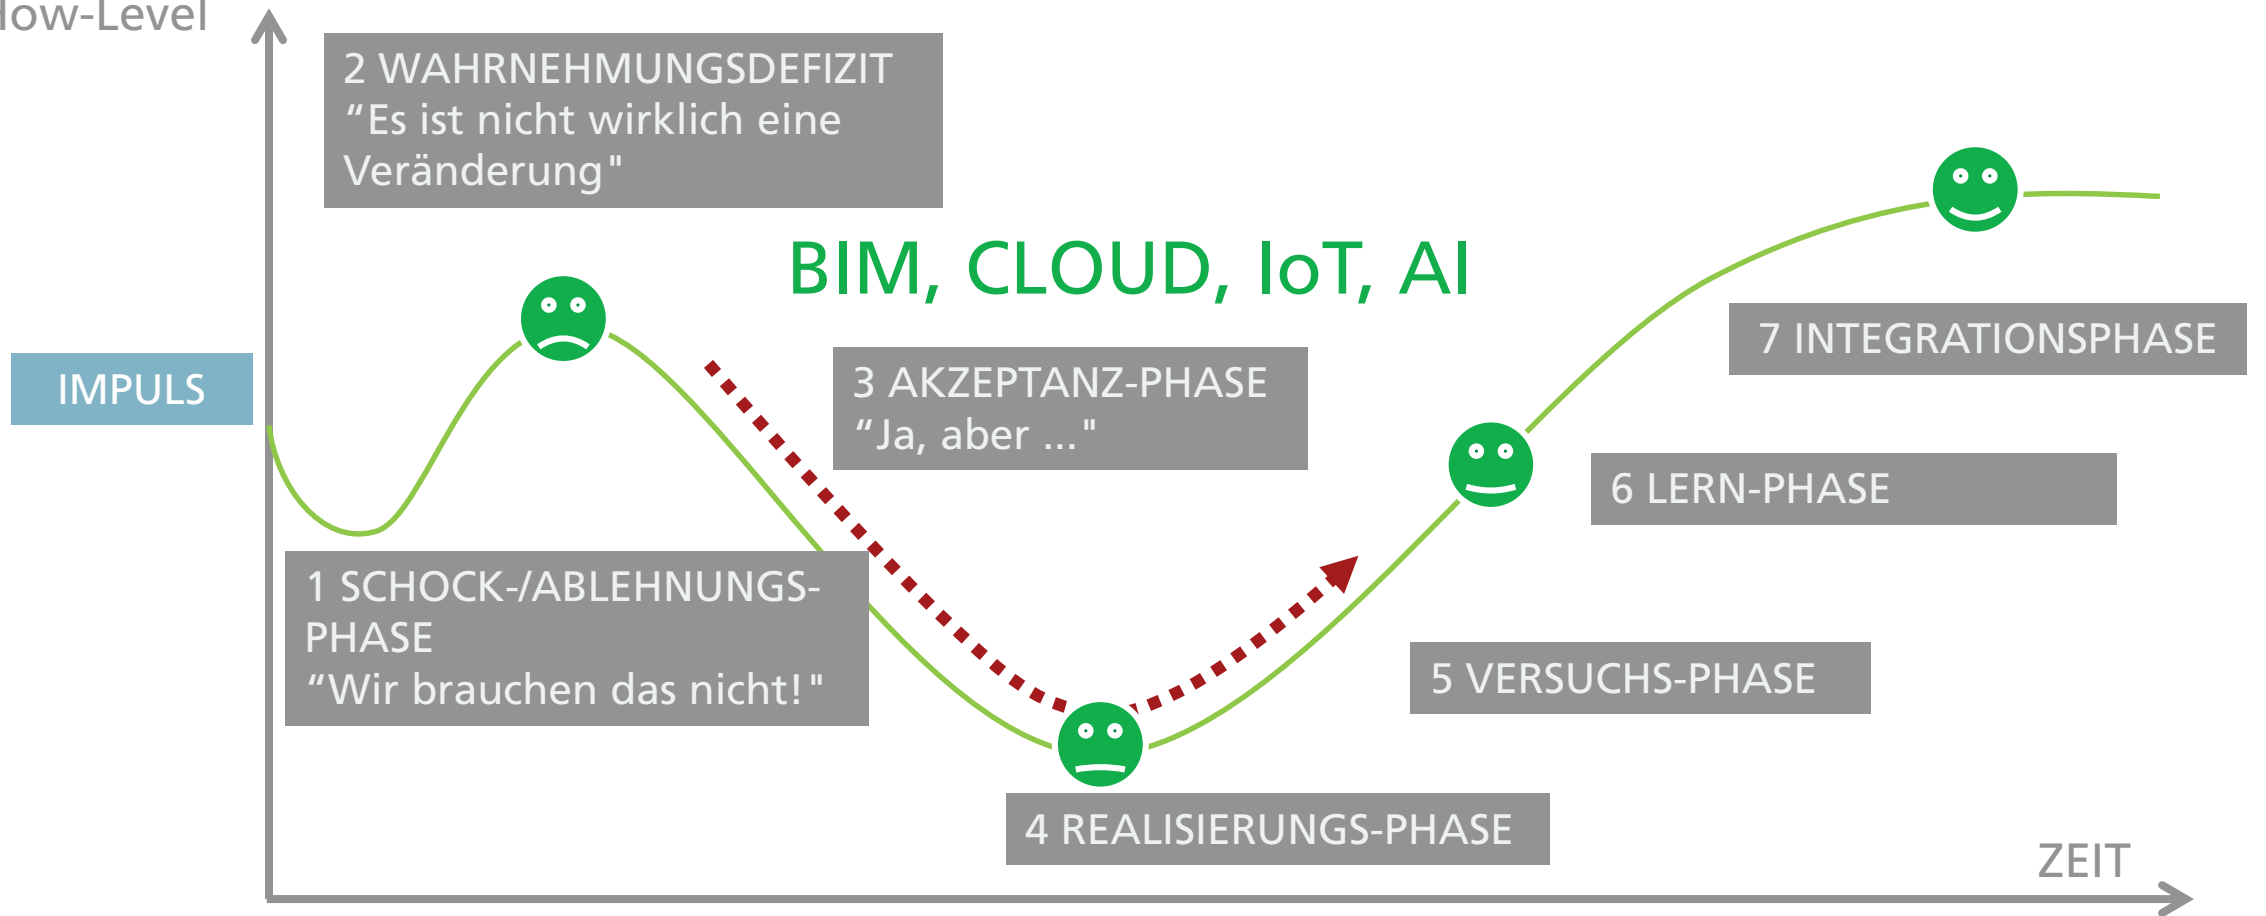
low-Level

2 WAHRNEHMUNGSDEFIZIT
“Es ist nicht wirklich eine Veränderung"

BIM, CLOUD, IoT, AI

IMPULS

3 AKZEPTANZ-PHASE
“Ja, aber ..."

7 INTEGRATIONSPHASE

6 LERN-PHASE

1 SCHOCK-/ABLEHNUNGS-PHASE
“Wir brauchen das nicht!"

5 VERSUCHS-PHASE

4 REALISIERUNGS-PHASE

ZEIT